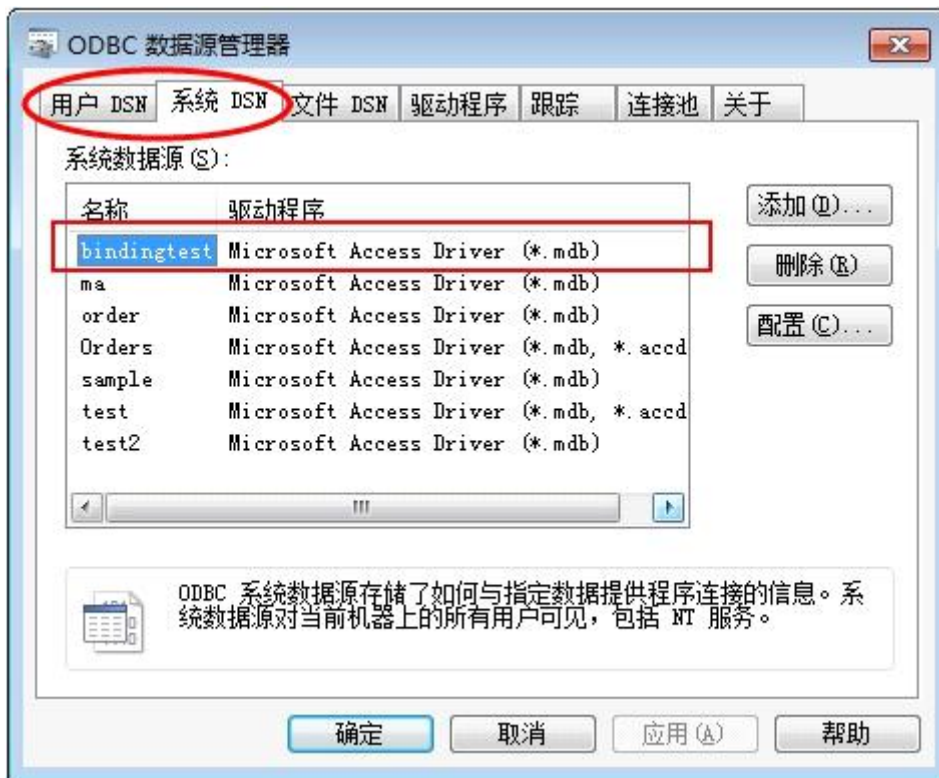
ODBC 数据源管理器

用户 DSN | 系统 DSN | 文件 DSN | 驱动程序 | 跟踪 | 连接池 | 关于

系统数据源(S):

| 名称 | 驱动程序 |
|---|---|
| bindingtest | Microsoft Access Driver (*.mdb) |
| ma | Microsoft Access Driver (*.mdb) |
| order | Microsoft Access Driver (*.mdb) |
| Orders | Microsoft Access Driver (*.mdb, *.accd |
| sample | Microsoft Access Driver (*.mdb) |
| test | Microsoft Access Driver (*.mdb, *.accd |
| test2 | Microsoft Access Driver (*.mdb) |

添加(D)...
删除(R)
配置(C)...

ODBC 系统数据源存储了如何与指定数据提供程序连接的信息。系统数据源对当前机器上的所有用户可见，包括 NT 服务。

确定 取消 应用(A) 帮助